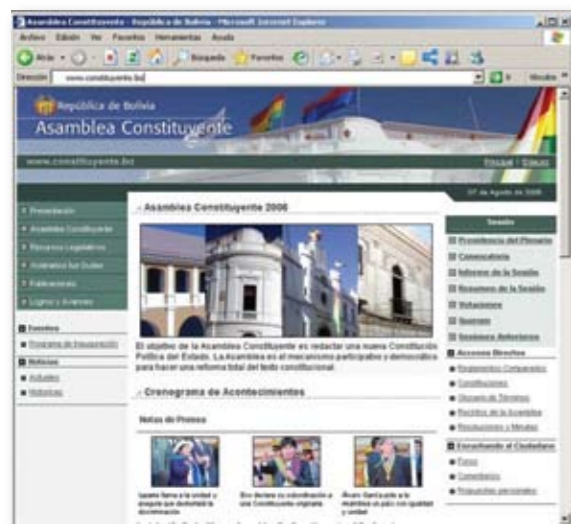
Asamblea Constituyente - República de Bolivia - Microsoft Internet Explorer

Archivo Edición Ver Favoritos Herramientas Ayuda

Atrás Búsqueda Favoritos

Dirección www.constituyente.bo Ir Vínculos

República de Bolivia
Asamblea Constituyente

www.constituyente.bo

Principal | Enlaces

07 de Agosto de 2006

» Presentación
» Asamblea Constituyente
» Recursos Legislativos
» Acércate tus Dudas
» Publicaciones
» Logros y Avances

Eventos
» Programa de Inauguración

Noticias
» Actuales
» Históricas

» Asamblea Constituyente 2006

El objetivo de la Asamblea Constituyente es redactar una nueva Constitución Política del Estado. La Asamblea es el mecanismo participativo y democrático para hacer una reforma total del texto constitucional.

» Cronograma de Acontecimientos

Notas de Prensa

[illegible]

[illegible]

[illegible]

Sesión

Presidencia del Plenario
Convocatoria
Informe de la Sesión
Resumen de la Sesión
Votaciones
Quorum
Sesiones Anteriores

Accesos Directos
» Reglamentos Comparados
» Constituciones
» Glosario de Términos
» Recintos de la Asamblea
» Resoluciones y Minutas

Escuchando al Ciudadano
» Foros
» Comentarios
» Propuestas personales